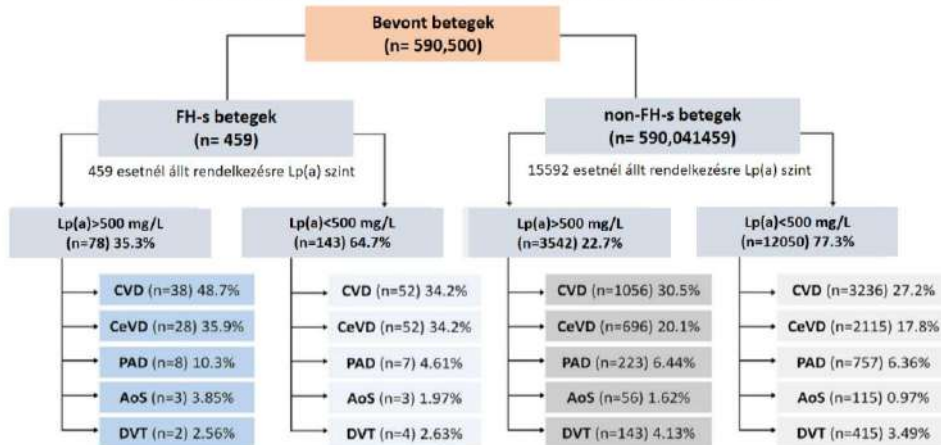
Bevont betegek
(n= 590,500)

FH-s betegek
(n= 459)

459 esetnél állt rendelkezésre Lp(a) szint

non-FH-s betegek
(n= 590,041459)

15592 esetnél állt rendelkezésre Lp(a) szint

Lp(a)>500 mg/L
(n=78) 35.3%

CVD (n=38) 48.7%
CeVD (n=28) 35.9%
PAD (n=8) 10.3%
AoS (n=3) 3.85%
DVT (n=2) 2.56%

Lp(a)<500 mg/L
(n=143) 64.7%

CVD (n=52) 34.2%
CeVD (n=52) 34.2%
PAD (n=7) 4.61%
AoS (n=3) 1.97%
DVT (n=4) 2.63%

Lp(a)>500 mg/L
(n=3542) 22.7%

CVD (n=1056) 30.5%
CeVD (n=696) 20.1%
PAD (n=223) 6.44%
AoS (n=56) 1.62%
DVT (n=143) 4.13%

Lp(a)<500 mg/L
(n=12050) 77.3%

CVD (n=3236) 27.2%
CeVD (n=2115) 17.8%
PAD (n=757) 6.36%
AoS (n=115) 0.97%
DVT (n=415) 3.49%